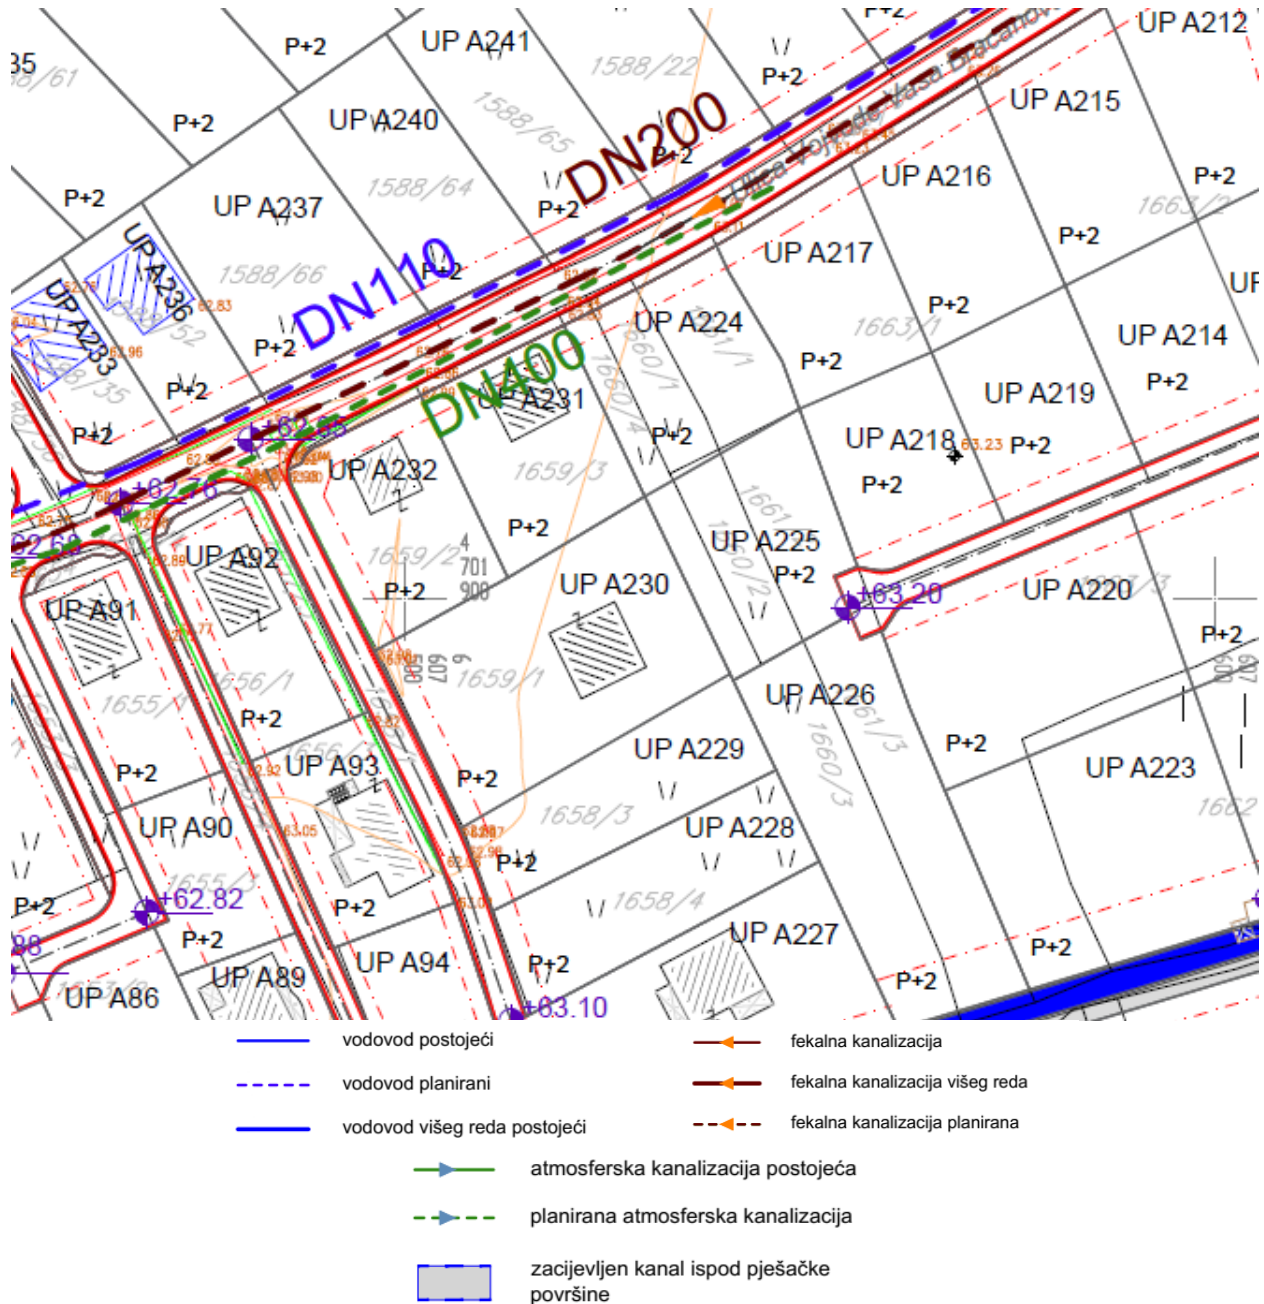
35
8/61
P+2
UP A241
1588/22
P+2
UP A212
P+2
UP A240
1588/65
DN200
Ulica Vojvode Vase Bracanovića
UP A215
P+2
P+2
UP A237
1588/64
P+2
UP A216
P+2
1663/2
P+2
UP A236
1588/66
DN110
P+2
UP A217
P+2
UP A233
P+2
UP A224
1663/1
P+2
UP A214
UP
DN400
P+2
UP A231
P+2
UP A219
P+2
P+2
+62.85
P+2
UP A218
63.23
P+2
+62.76
UP A232
1659/3
P+2
62.60
UP A92
P+2
1659/2
UP A225
P+2
UP A91
P+2
UP A230
+63.20
UP A220
P+2
1655/1
1656/1
P+2
1659/1
UP A226
UP A93
P+2
UP A229
1660/3
P+2
P+2
UP A223
UP A90
1658/3
UP A228
1662
P+2
P+2
+62.82
1658/4
P+2
P+2
UP A227
P+2
P+2
UP A89
UP A94
P+2
P+2
88
UP A86
+63.10
vodovod postojeći
fekalna kanalizacija
vodovod planirani
fekalna kanalizacija višeg reda
vodovod višeg reda postojeći
fekalna kanalizacija planirana
atmosferska kanalizacija postojeća
planirana atmosferska kanalizacija
zacijevljen kanal ispod pješačke površine